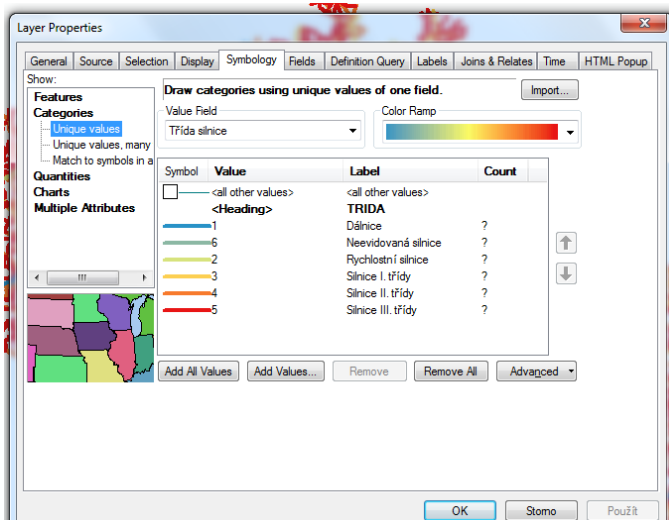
Layer Properties

General | Source | Selection | Display | Symbology | Fields | Definition Query | Labels | Joins & Relates | Time | HTML Popup

Show:
Features
Categories
Unique values
Unique values, many
Match to symbols in a
Quantities
Charts
Multiple Attributes

Draw categories using unique values of one field.

Import...

Value Field
Třída silnice

Color Ramp

| Symbol | Value | Label | Count |
|---|---|---|---|
| | <all other values> | <all other values> | |
| | <Heading> | TRIDA | |
| | 1 | Dálnice | ? |
| | 6 | Neevidovaná silnice | ? |
| | 2 | Rychlostní silnice | ? |
| | 3 | Silnice I. třídy | ? |
| | 4 | Silnice II. třídy | ? |
| | 5 | Silnice III. třídy | ? |

Add All Values | Add Values... | Remove | Remove All | Advanced

OK | Storno | Použít